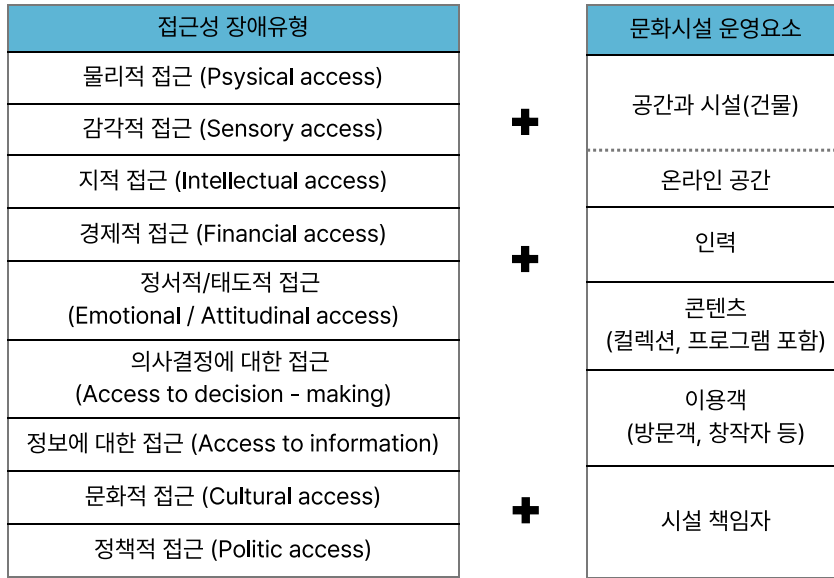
| 접근성 장애유형 |
|---|
| 물리적 접근 (Psysical access) |
| 감각적 접근 (Sensory access) |
| 지적 접근 (Intellectual access) |
| 경제적 접근 (Financial access) |
| 정서적/태도적 접근 (Emotional / Attitudinal access) |
| 의사결정에 대한 접근 (Access to decision - making) |
| 정보에 대한 접근 (Access to information) |
| 문화적 접근 (Cultural access) |
| 정책적 접근 (Politic access) |

| 문화시설 운영요소 |
|---|
| 공간과 시설(건물) |
| 온라인 공간 |
| 인력 |
| 콘텐츠 (컬렉션, 프로그램 포함) |
| 이용객 (방문객, 창작자 등) |
| 시설 책임자 |